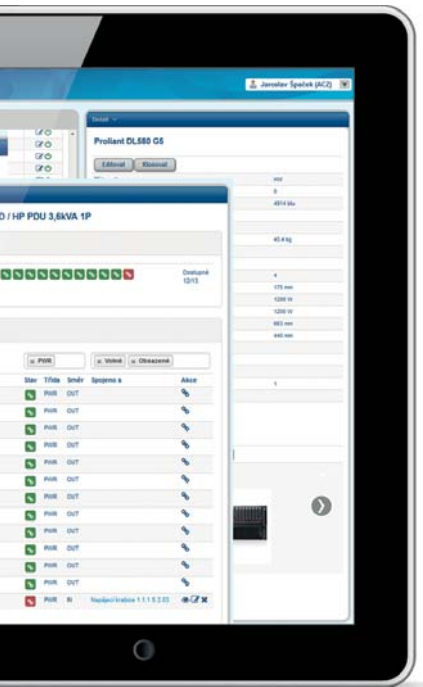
Jaroslav Špaček (ACZ)

Detail

Proliant DL580 G5

Editovat Klonovat

mo
8
4914 btu
40.4 kg
4
175 mm
1200 W
1200 W
663 mm
440 mm
1

D / HP PDU 3,6kVA 1P

Dostupné 12/13

PWR

Volné Obsazené

| Stav | Třída | Směr | Spojeno s | Akce |
|---|---|---|---|---|
| | PWR | OUT | | |
| | PWR | OUT | | |
| | PWR | OUT | | |
| | PWR | OUT | | |
| | PWR | OUT | | |
| | PWR | OUT | | |
| | PWR | OUT | | |
| | PWR | OUT | | |
| | PWR | OUT | | |
| | PWR | OUT | | |
| | PWR | OUT | | |
| | PWR | OUT | | |
| | PWR | IN | Napájecí kabel 1.1.1 5.2.03 | |